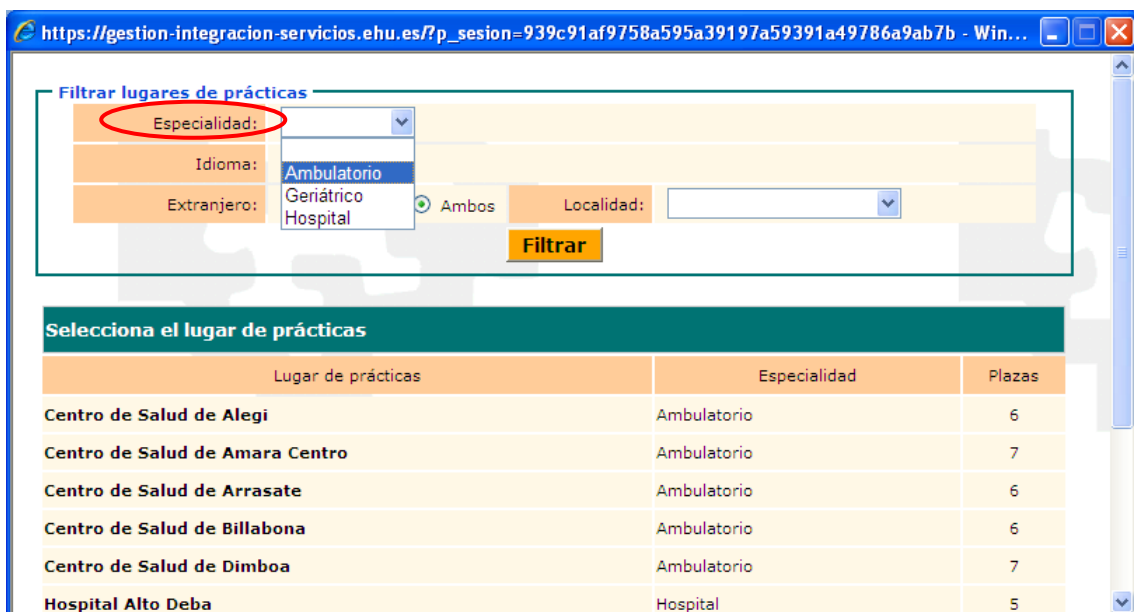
https://gestion-integracion-servicios.ehu.es/?p_sesion=939c91af9758a595a39197a59391a49786a9ab7b - Win...

Filtrar lugares de prácticas

Especialidad:

Ambulatorio
Geriátrico
Hospital

Idioma:

Extranjero: Ambos Localidad:

Filtrar

Selecciona el lugar de prácticas

| Lugar de prácticas | Especialidad | Plazas |
|---|---|---|
| Centro de Salud de Alegi | Ambulatorio | 6 |
| Centro de Salud de Amara Centro | Ambulatorio | 7 |
| Centro de Salud de Arrasate | Ambulatorio | 6 |
| Centro de Salud de Billabona | Ambulatorio | 6 |
| Centro de Salud de Dimboa | Ambulatorio | 7 |
| Hospital Alto Deba | Hospital | 5 |